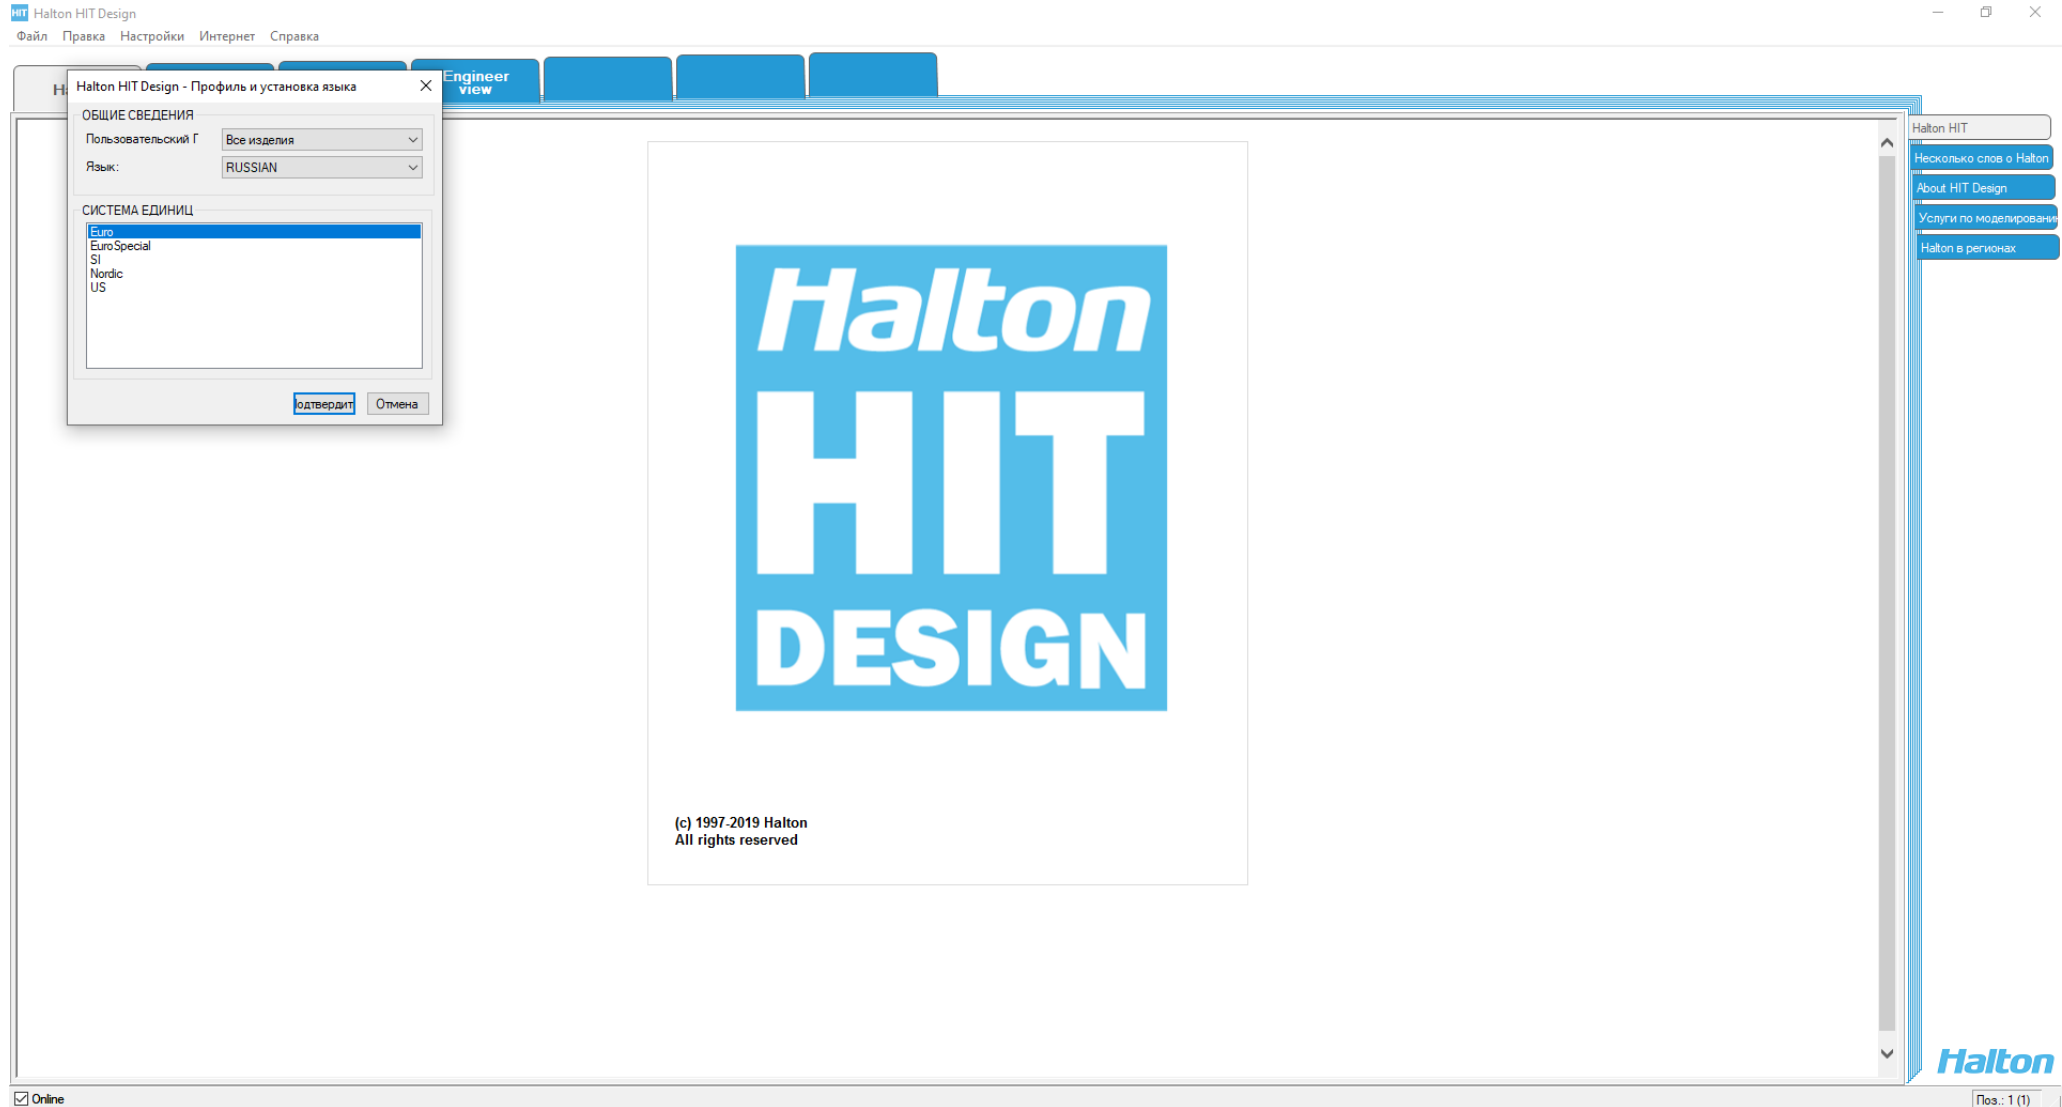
Halton HIT Design
Файл Правка Настройки Интернет Справка

H

Engineer view

Halton HIT Design - Профиль и установка языка

ОБЩИЕ СВЕДЕНИЯ
Пользовательский Г
Все изделия
Язык:
RUSSIAN

СИСТЕМА ЕДИНИЦ
Euro
Euro Special
SI
Nordic
US

Іодтвердит
Отмена

Halton
HIT
DESIGN

(c) 1997-2019 Halton
All rights reserved

Halton HIT
Несколько слов о Halton
About HIT Design
Услуги по моделировани
Halton в регионах

Halton

Online
Поз.: 1 (1)